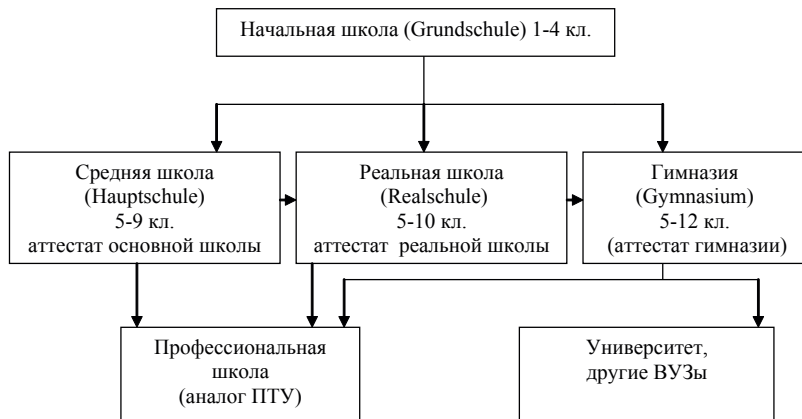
Начальная школа (Grundschule) 1-4 кл.

Средняя школа (Hauptschule) 5-9 кл. аттестат основной школы

Реальная школа (Realschule) 5-10 кл. аттестат реальной школы

Гимназия (Gymnasium) 5-12 кл. (аттестат гимназии)

Профессиональная школа (аналог ПТУ)

Университет, другие ВУЗы